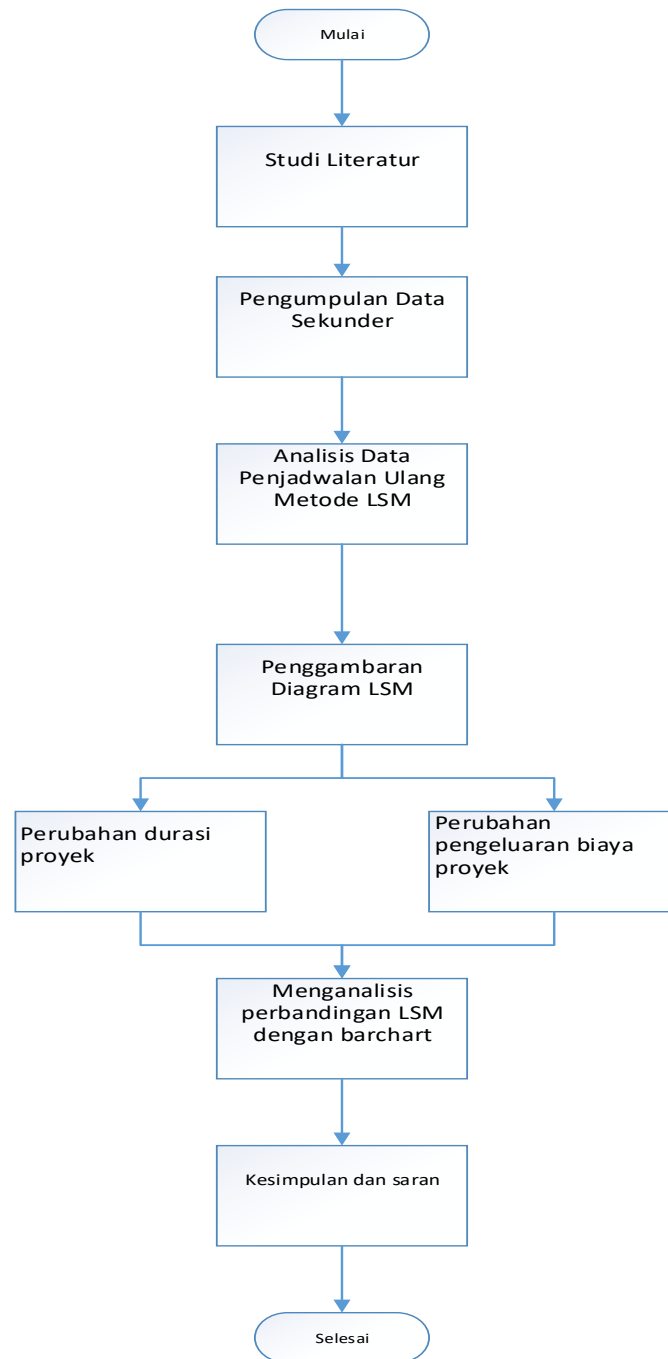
Mulai

Studi Literatur

Pengumpulan Data Sekunder

Analisis Data Penjadwalan Ulang Metode LSM

Penggambaran Diagram LSM

Perubahan durasi proyek

Perubahan pengeluaran biaya proyek

Menganalisis perbandingan LSM dengan barchart

Kesimpulan dan saran

Selesai